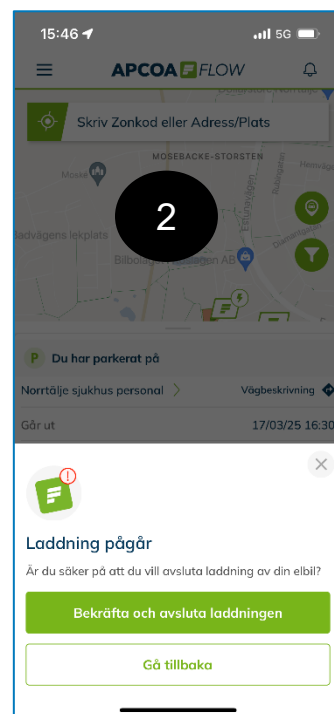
15:46
5G

APCOA FLOW

Skriv Zonkod eller Adress/Plats

MOSEBACKE-STORSTEN

Mose

adsvägens leksplats

Bilbol

vägen AB

2

Du har parkerat på

Norrtälje sjukhus personal

Vägbeskrivning

Går ut

17/03/25 16:30

Laddning pågår

Är du säker på att du vill avsluta laddning av din elbil?

Bekräfta och avsluta laddningen

Gå tillbaka